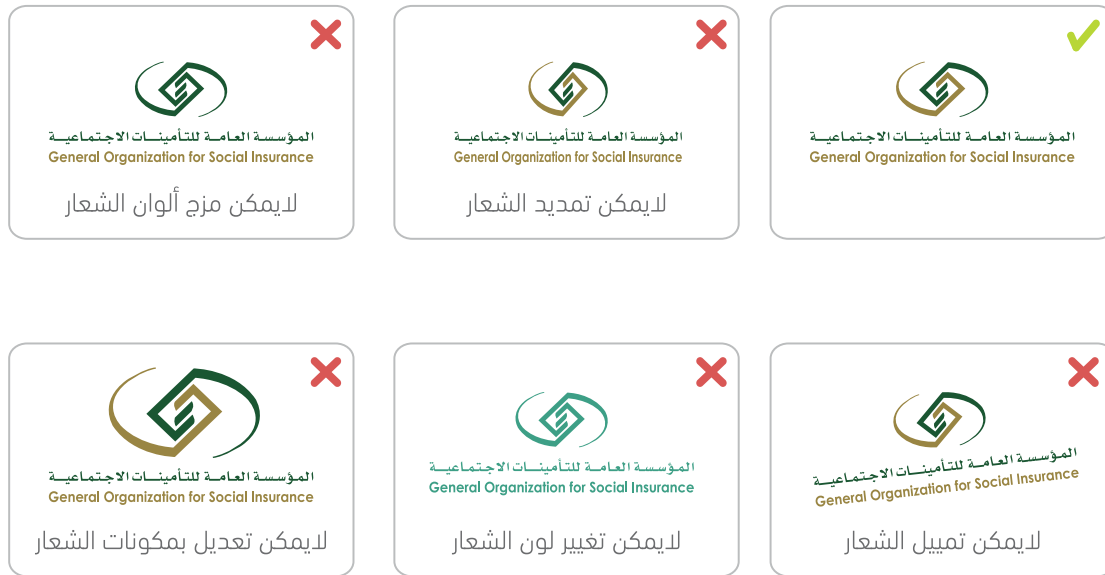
المؤسسة العامة للتأمينات الاجتماعية
General Organization for Social Insurance

المؤسسة العامة للتأمينات الاجتماعية
General Organization for Social Insurance
لايمكن تمديد الشعار

المؤسسة العامة للتأمينات الاجتماعية
General Organization for Social Insurance
لايمكن مزج ألوان الشعار

المؤسسة العامة للتأمينات الاجتماعية
General Organization for Social Insurance
لايمكن تمييل الشعار

المؤسسة العامة للتأمينات الاجتماعية
General Organization for Social Insurance
لايمكن تغيير لون الشعار

المؤسسة العامة للتأمينات الاجتماعية
General Organization for Social Insurance
لايمكن تعديل بمكونات الشعار